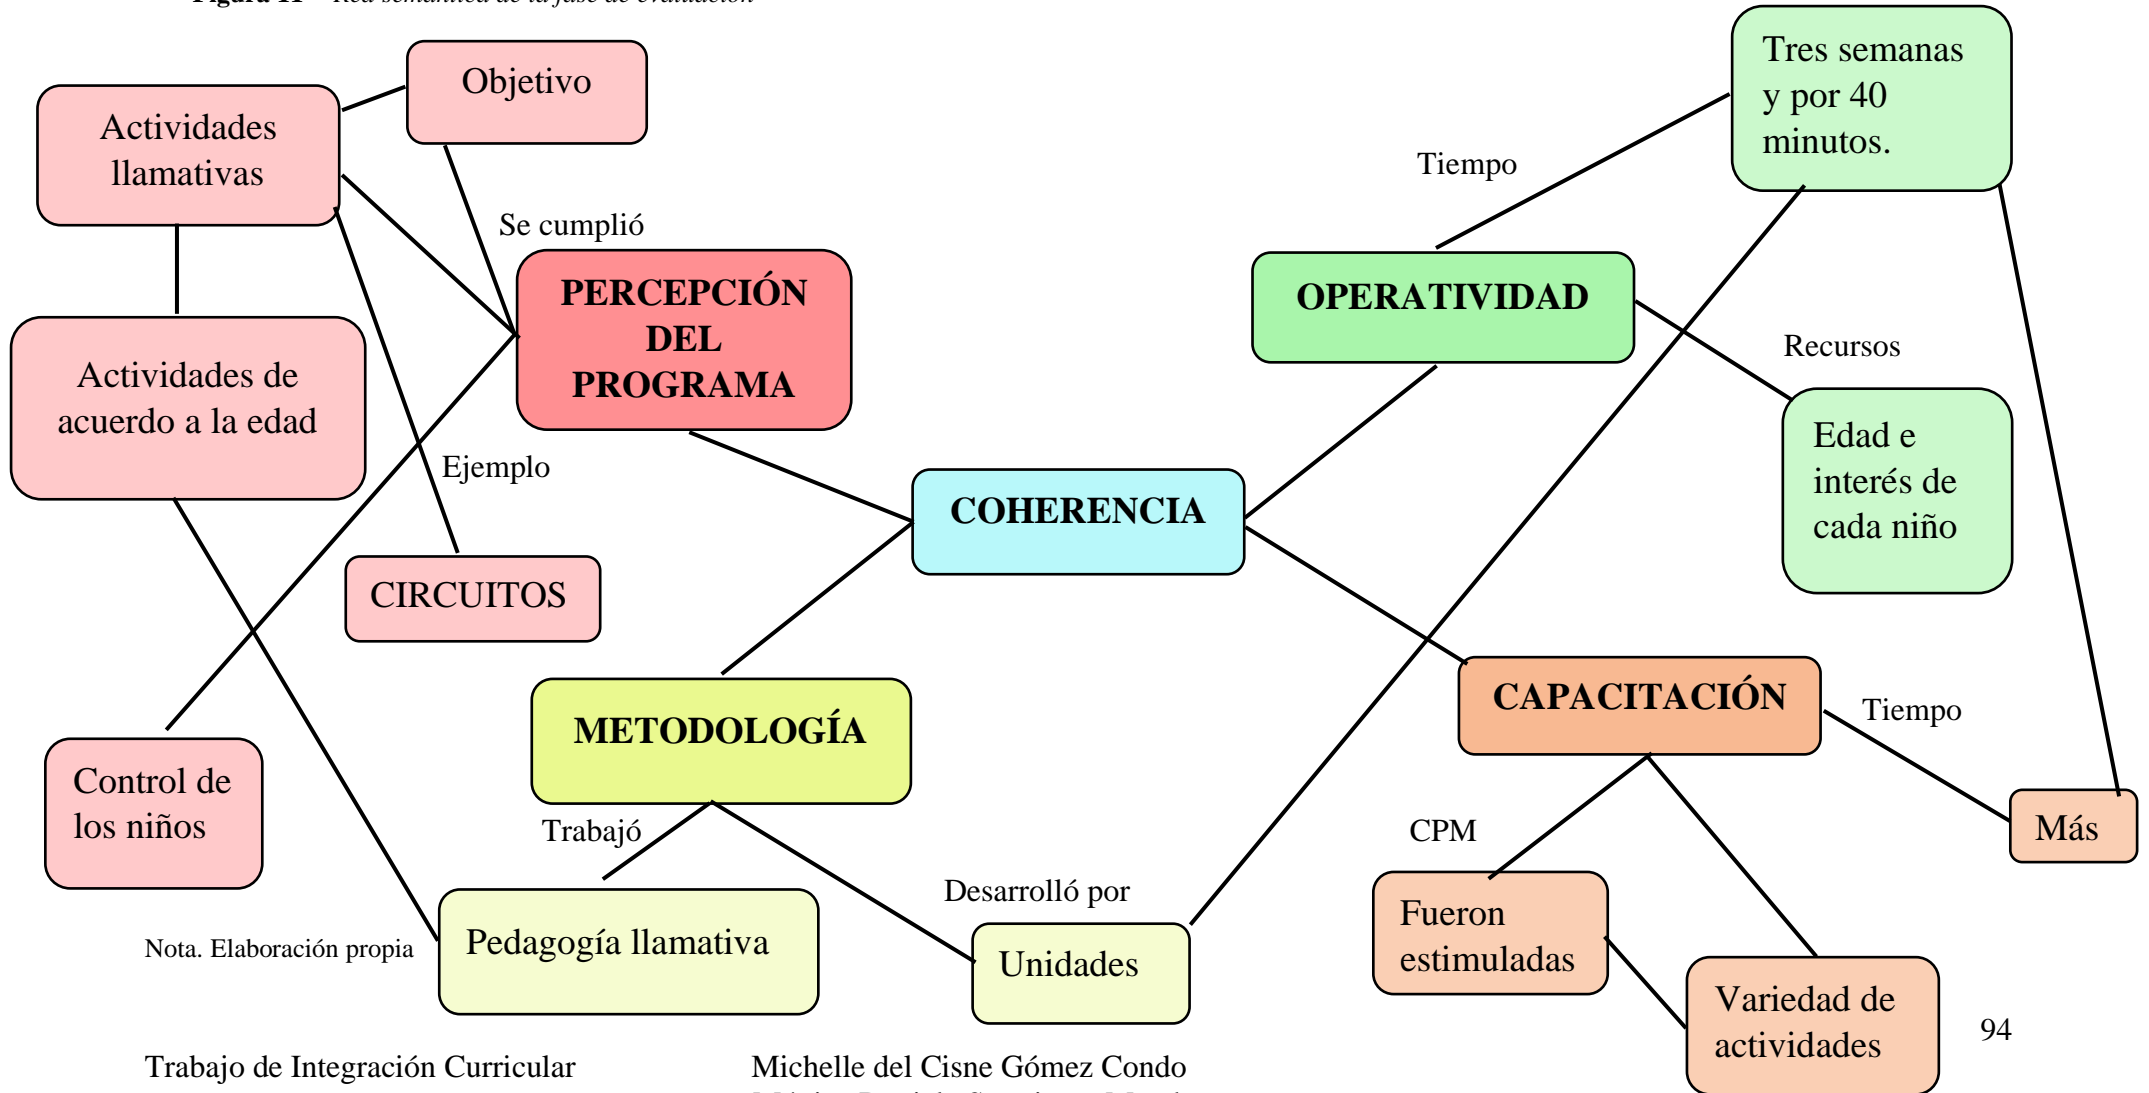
Figura 11 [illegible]

Objetivo

Actividades llamativas

Se cumplió

PERCEPCIÓN DEL PROGRAMA

Actividades de acuerdo a la edad

Ejemplo

CIRCUITOS

Control de los niños

Tres semanas y por 40 minutos.

Tiempo

OPERATIVIDAD

Recursos

Edad e interés de cada niño

COHERENCIA

METODOLOGÍA

Trabajó

Pedagogía llamativa

Desarrolló por

Unidades

CAPACITACIÓN

Tiempo

Más

CPM

Fueron estimuladas

Variedad de actividades

Nota. Elaboración propia

94

Trabajo de Integración Curricular

Michelle del Cisne Gómez Condo

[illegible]